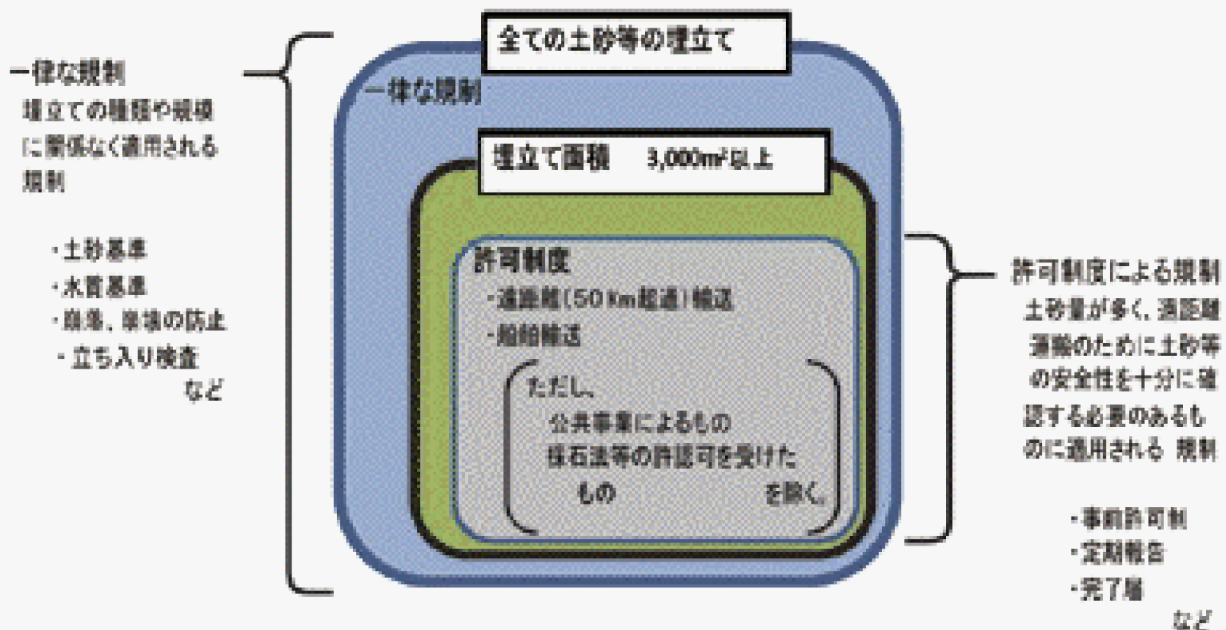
一律な規制
埋立ての種類や規模に関係なく適用される規制

・土砂基準
・水質基準
・崩落、崩壊の防止
・立ち入り検査
など

全ての土砂等の埋立て

一律な規制

埋立て面積　3,000m²以上

許可制度
・遠距離（50Km超過）輸送
・船舶輸送

ただし、
公共事業によるもの
採石法等の許認可を受けたもの
を除く。

許可制度による規制
土砂量が多く、遠距離運搬のために土砂等の安全性を十分に確認する必要のあるものに適用される 規制

・事前許可制
・定期報告
・完了届
など